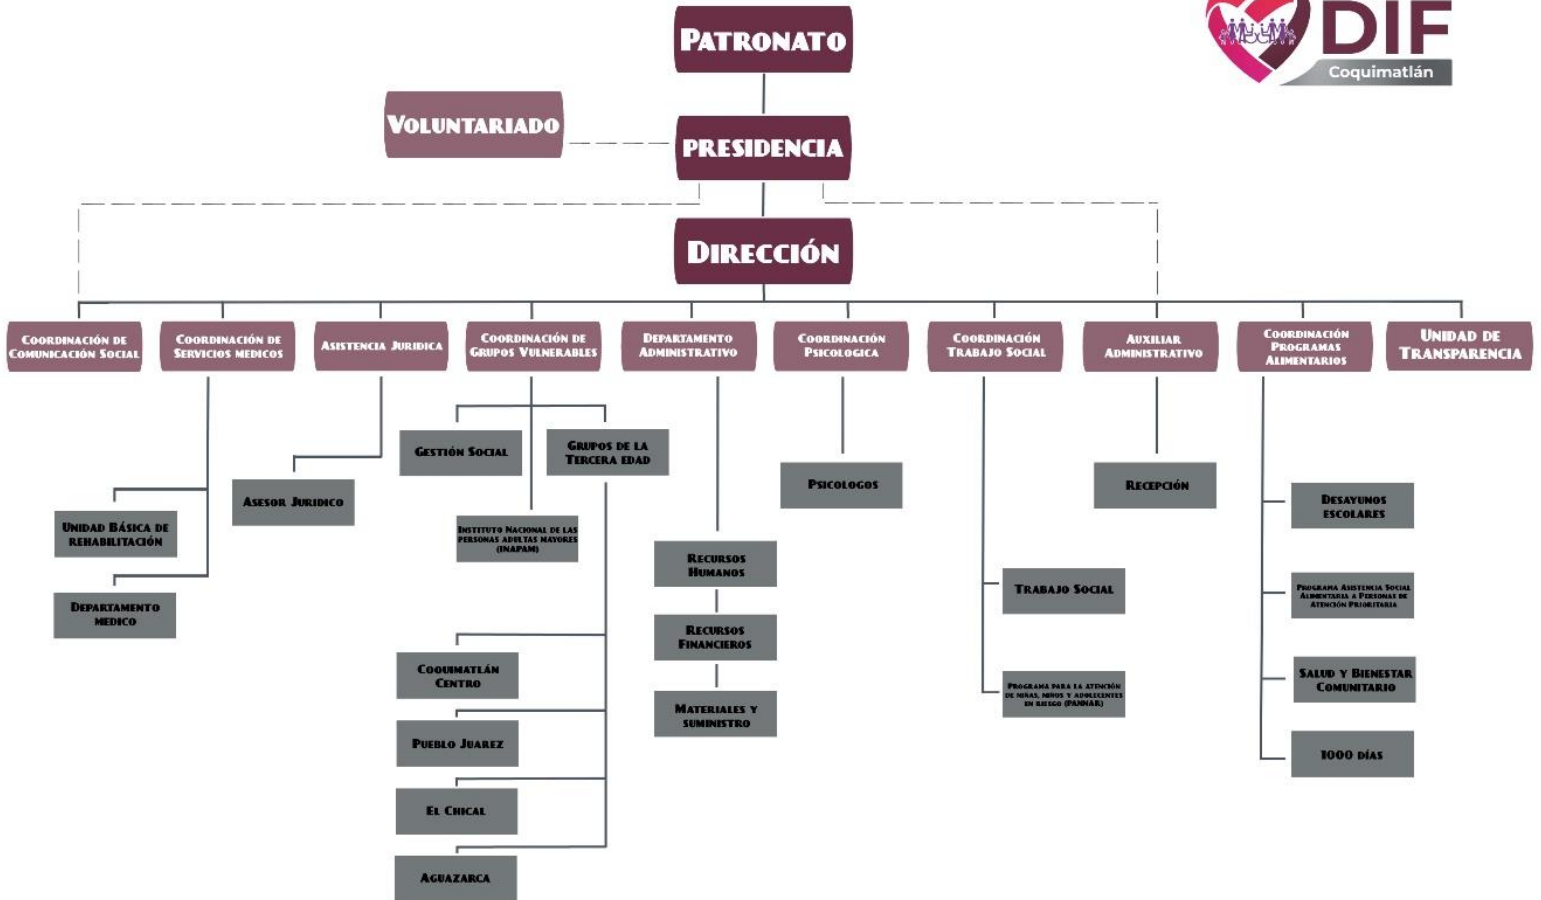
DIF
Coquimatlán

Patronato

Voluntariado

Presidencia

Dirección

Coordinación de Comunicación Social

Coordinación de Servicios Medicos

Asistencia Juridica

Coordinación de Grupos Vulnerables

Departamento Administrativo

Coordinación Psicologica

Coordinación Trabajo Social

Auxiliar Administrativo

Coordinación Programas Alimentarios

Unidad de Transparencia

Unidad Básica de Rehabilitación

Departamento Medico

Asesor Juridico

Gestión Social

Grupos de la Tercera edad

Instituto Nacional de las Personas Adultas Mayores (INAPAM)

Coquimatlán Centro

Pueblo Juarez

El Chical

Aguazarca

Recursos Humanos

Recursos Financieros

Materiales y suministro

Psicologos

Trabajo Social

Programa para la atención de niñas, niños y adolescentes en riesgo (PANNAR)

Recepción

Desayunos escolares

Programa Asistencia Social Alimentaria a Personas de Atención Prioritaria

Salud y Bienestar Comunitario

1000 días